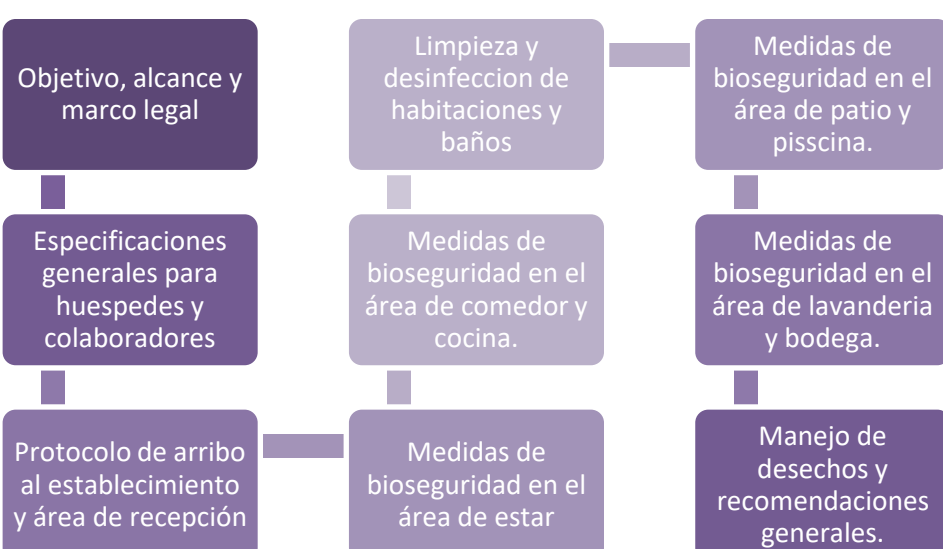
Objetivo, alcance y marco legal

Especificaciones generales para huespedes y colaboradores

Protocolo de arribo al establecimiento y área de recepción

Medidas de bioseguridad en el área de estar

Medidas de bioseguridad en el área de comedor y cocina.

Limpieza y desinfeccion de habitaciones y baños

Medidas de bioseguridad en el área de patio y pisscina.

Medidas de bioseguridad en el área de lavanderia y bodega.

Manejo de desechos y recomendaciones generales.